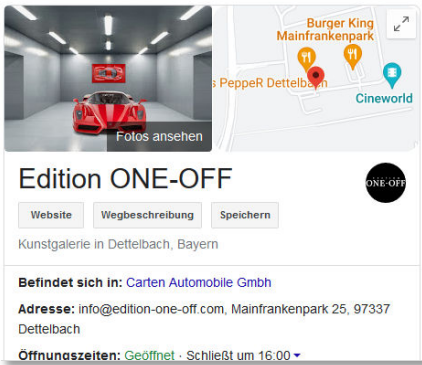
Fotos ansehen

Burger King Mainfrankenpark

s PeppeR Dettelbach

Cineworld

Edition ONE-OFF

ONE-OFF

Website

Wegbeschreibung

Speichern

Kunstgalerie in Dettelbach, Bayern

Befindet sich in: Carten Automobile Gmbh

Adresse: info@edition-one-off.com, Mainfrankenpark 25, 97337 Dettelbach

Öffnungszeiten: Geöffnet · Schließt um 16:00